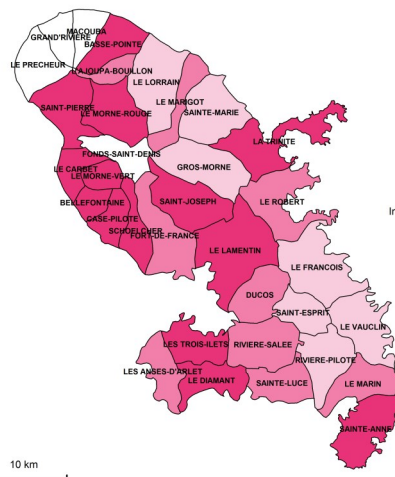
MACOUBA
GRAND'RIVIERE
BASSE-POINTE
LE PRECHEUR
AJOUPA-BOUILLON
LE LORRAIN
SAINT-PIERRE
LE MORNE-ROUGE
LE MARIGOT
SAINTE-MARIE
LA TRINITE
FONDS-SAINT-DENIS
GROS-MORNE
LE CARBET
LE MORNE-VERT
BELLEFONTAINE
SAINT-JOSEPH
LE ROBERT
CASE-PILOTE
SCHOELCHER
FORT-DE-FRANCE
LE LAMENTIN
LE FRANCOIS
DUCOS
SAINT-ESPRIT
LE VAUCLIN
LES TROIS-ILETS
RIVIERE-SALEE
LES ANSES-D'ARLET
RIVIERE-PILOTE
LE DIAMANT
SAINTE-LUCE
LE MARIN
SAINTE-ANNE
10 km
Ir